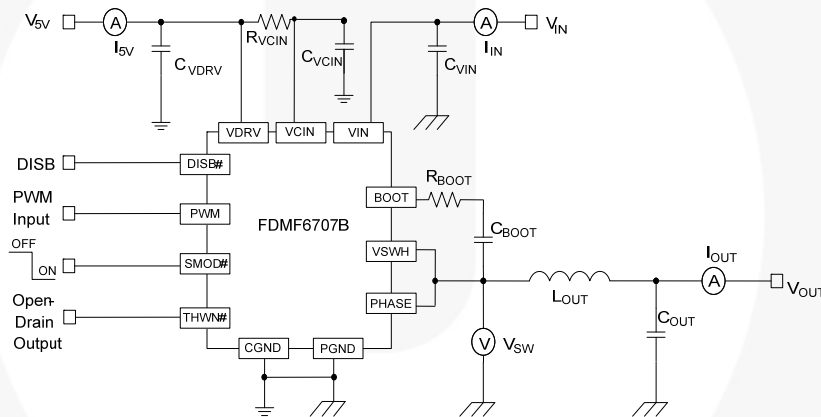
$V_{5V}$
A
$I_{5V}$
$C_{VDRV}$
$R_{VCIN}$
$C_{VCIN}$
A
$V_{IN}$
$I_{IN}$
$C_{VIN}$
VDRV
VCIN
VIN
DISB
DISB#
PWM Input
PWM
OFF
ON
SMOD#
Open-Drain Output
THWN#
FDMF6707B
BOOT
$R_{BOOT}$
$C_{BOOT}$
VSWH
PHASE
$L_{OUT}$
$I_{OUT}$
A
$V_{OUT}$
$C_{OUT}$
V
$V_{SW}$
CGND
PGND